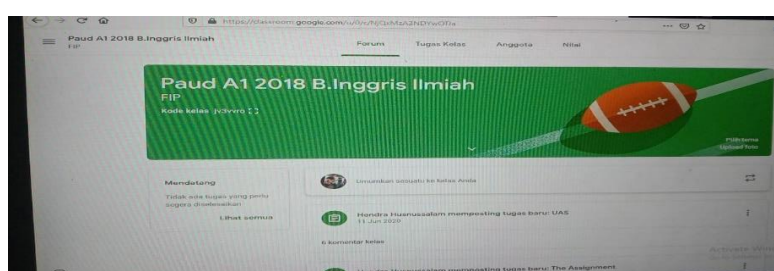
https://classroom.google.com/u/0/c/NjQxMzA2NDYwOTIx

Paud A1 2018 B.Inggris Ilmiah
FIP

Forum Tugas Kelas Anggota Nilai

Paud A1 2018 B.Inggris Ilmiah
FIP
Kode kelas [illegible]

Pilih tema
Upload foto

Mendatang
Tidak ada tugas yang perlu segera diselesaikan
Lihat semua

Umumkan sesuatu ke kelas Anda

Hendra Husnussalam memposting tugas baru: UAS
11 Jun 2020

6 komentar kelas

Hendra Husnussalam memposting tugas baru: The Assignment

Activate Win